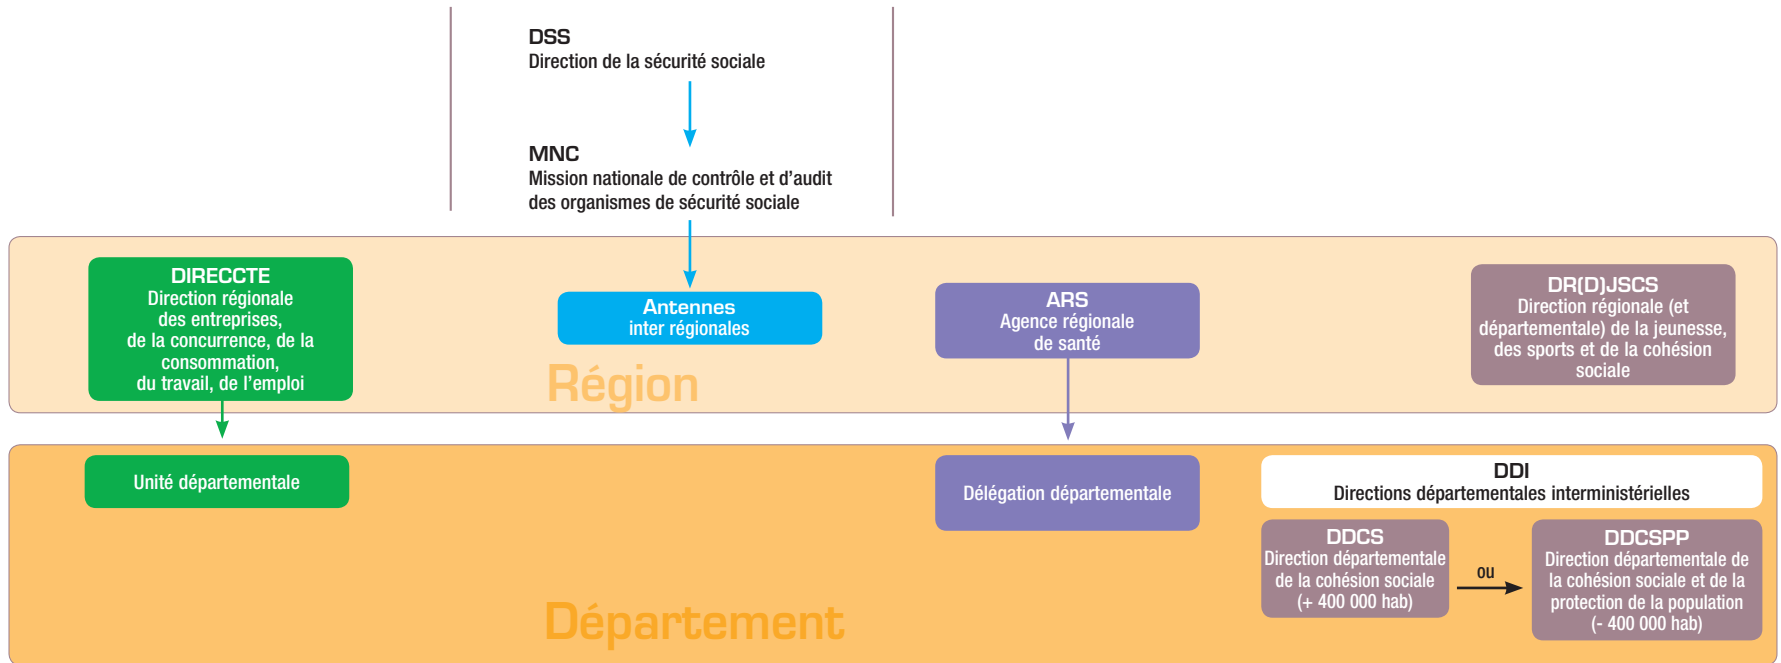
DSS
Direction de la sécurité sociale

MNC
Mission nationale de contrôle et d'audit des organismes de sécurité sociale

DIRECCTE
Direction régionale des entreprises, de la concurrence, de la consommation, du travail, de l'emploi

Antennes
inter régionales

ARS
Agence régionale de santé

DR(D)JSCS
Direction régionale (et départementale) de la jeunesse, des sports et de la cohésion sociale

Région

Unité départementale

Délégation départementale

DDI
Directions départementales interministérielles

DDCS
Direction départementale de la cohésion sociale (+ 400 000 hab)

ou

DDCSPP
Direction départementale de la cohésion sociale et de la protection de la population (- 400 000 hab)

Département